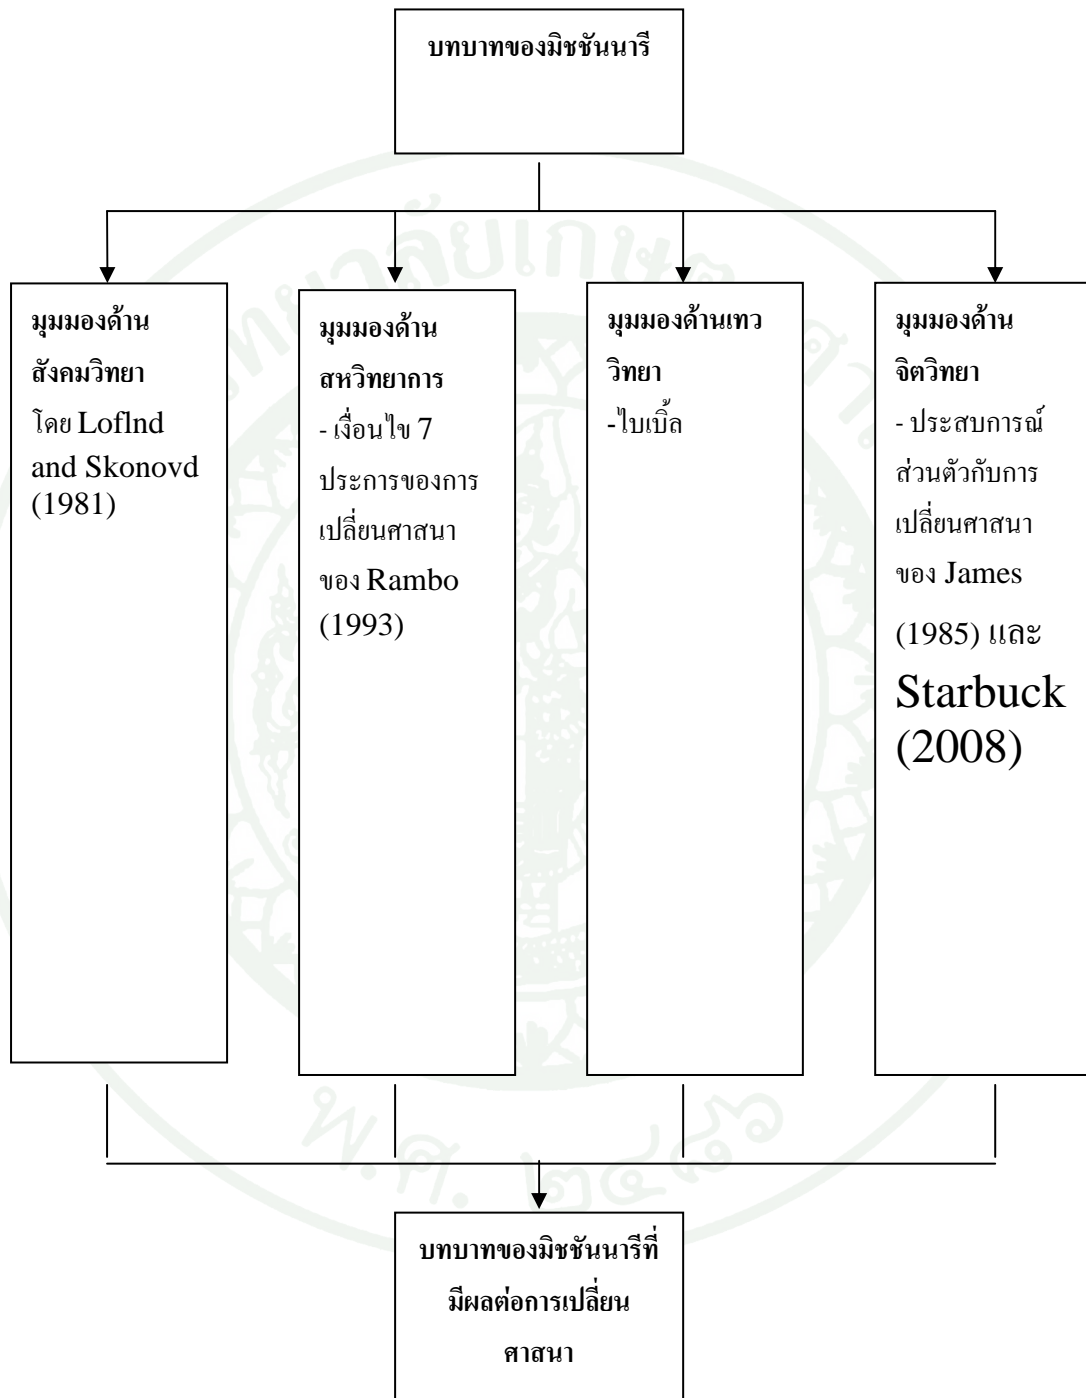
บทบาทของมิชชันนารี

มุมมองด้านสังคมวิทยา
โดย Loflnd and Skonovd (1981)

มุมมองด้านสหวิทยาการ
- เงื่อนไข 7 ประการของการเปลี่ยนศาสนาของ Rambo (1993)

มุมมองด้านเทววิทยา
-ไบเบิ้ล

มุมมองด้านจิตวิทยา
- ประสบการณ์ส่วนตัวกับการเปลี่ยนศาสนาของ James (1985) และ Starbuck (2008)

บทบาทของมิชชันนารีที่มีผลต่อการเปลี่ยนศาสนา

พ.ศ. ๒๔๘๖